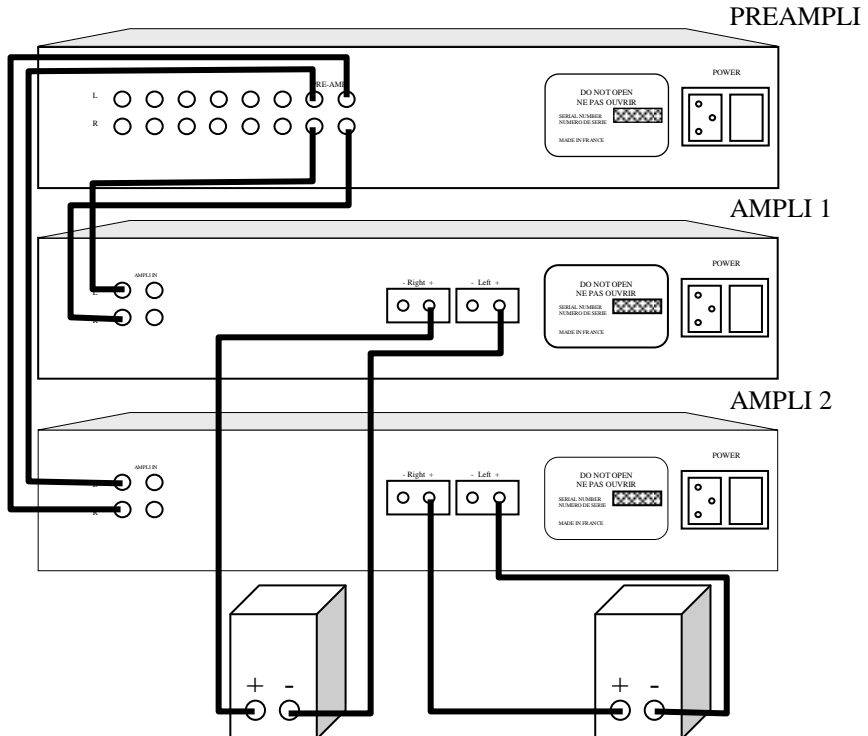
PREAMPLI

L
R
PRE-AMP

DO NOT OPEN
NE PAS OUVRIR
SERIAL NUMBER
NUMERO DE SERIE
MADE IN FRANCE

POWER

AMPLI 1

AMPLI IN
L
R

- Right +
- Left +

DO NOT OPEN
NE PAS OUVRIR
SERIAL NUMBER
NUMERO DE SERIE
MADE IN FRANCE

POWER

AMPLI 2

AMPLI IN
L
R

- Right +
- Left +

DO NOT OPEN
NE PAS OUVRIR
SERIAL NUMBER
NUMERO DE SERIE
MADE IN FRANCE

POWER

+ -

+ -